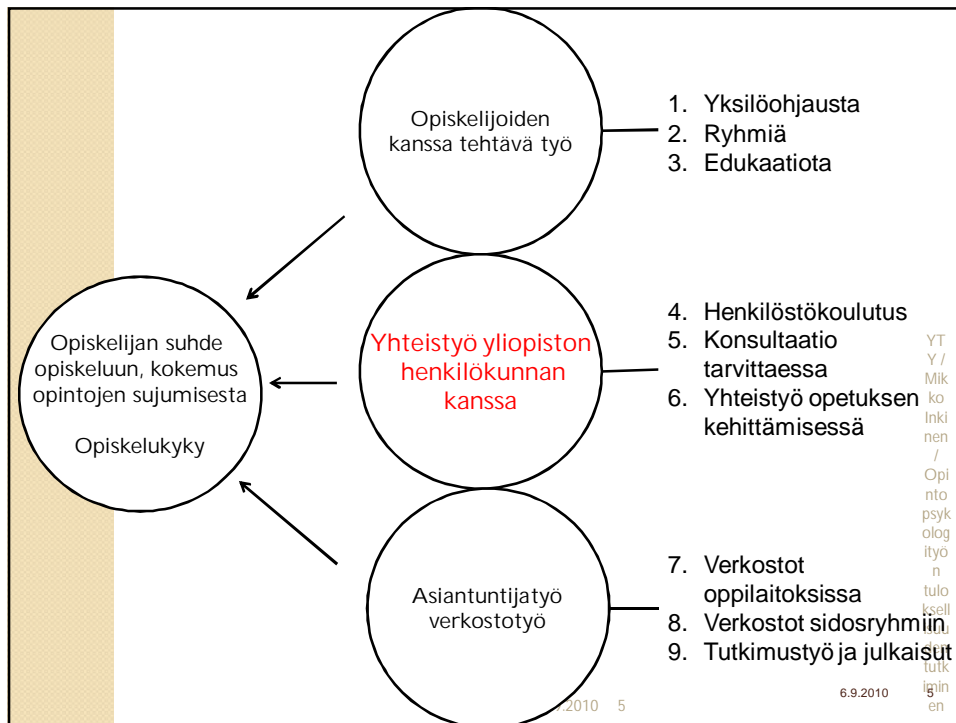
Opiskelijoiden kanssa tehtävä työ

1. Yksilöohjausta
2. Ryhmiä
3. Edukaatiota

Opiskelijan suhde opiskeluun, kokemus opintojen sujumisesta

Opiskelukyky

Yhteistyö yliopiston henkilökunnan kanssa

4. Henkilöstökoulutus
5. Konsultaatio tarvittaessa
6. Yhteistyö opetuksen kehittämisessä

YTY / Mikko Inkinen / Opintopsykologityön tuloksell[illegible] tutkiminen

Asiantuntijatyö verkostotyö

7. Verkostot oppilaitoksissa
8. Verkostot sidosryhmiin
9. Tutkimustyö ja julkaisut

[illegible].2010 5

6.9.2010 5